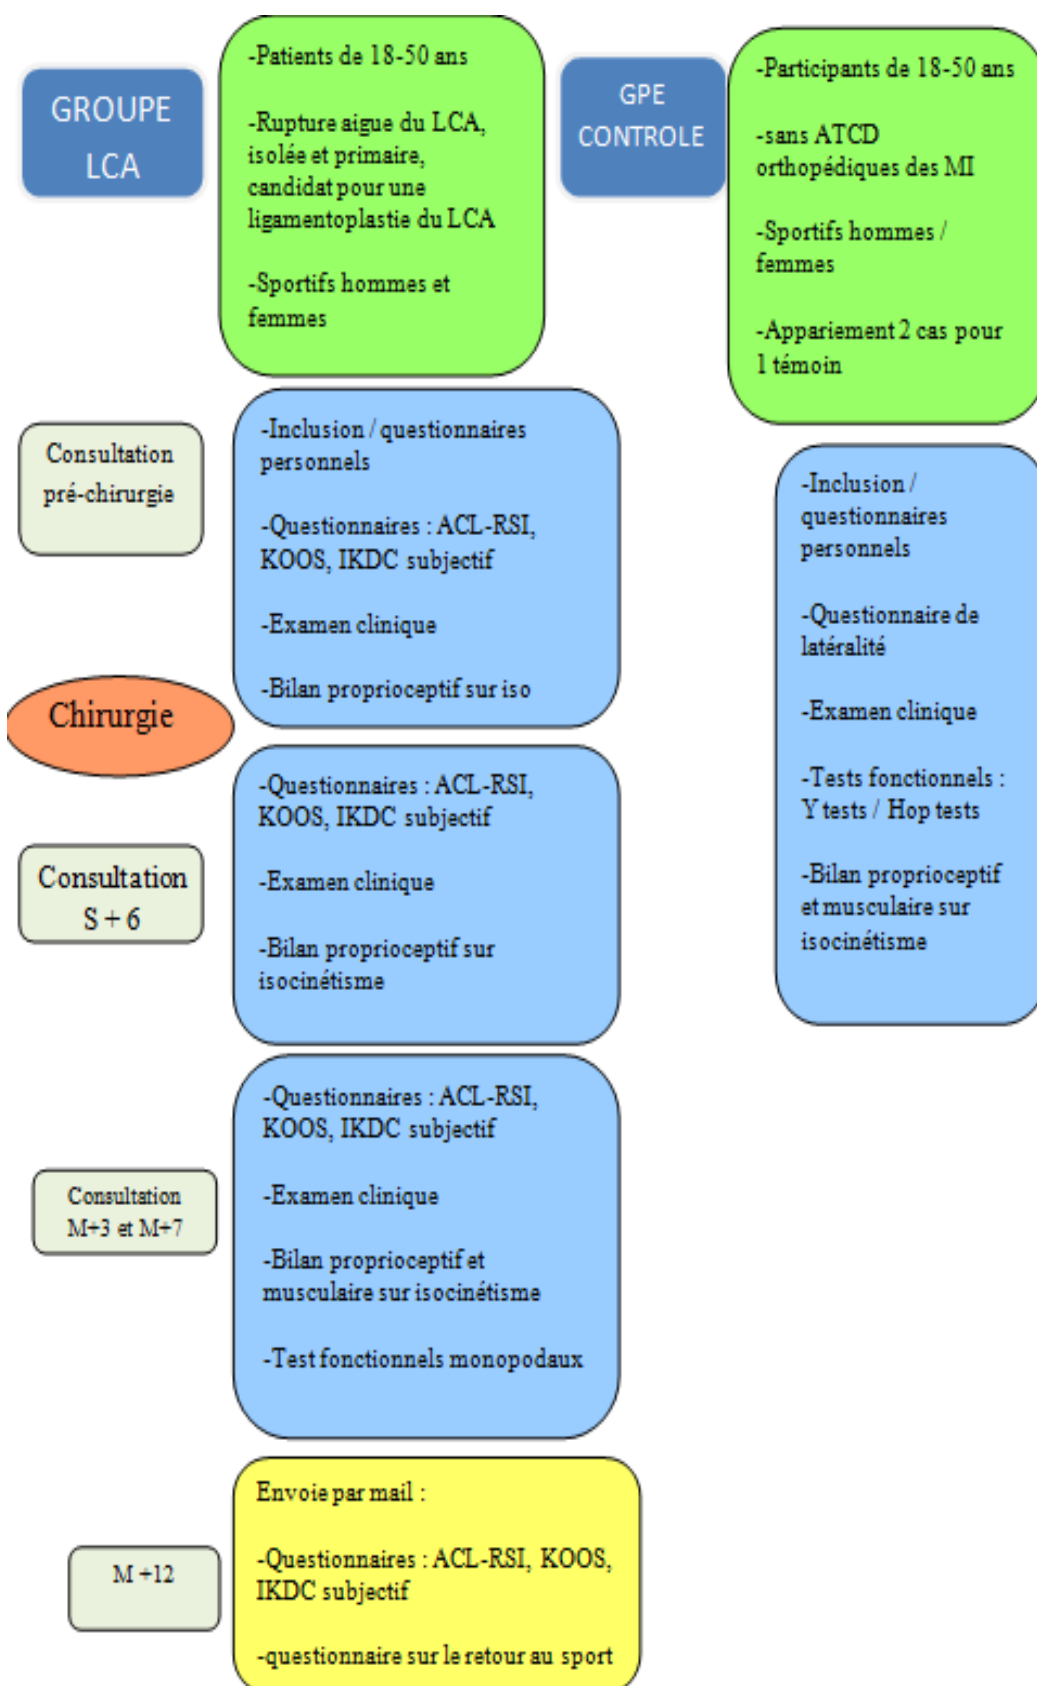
GROUPE LCA

-Patients de 18-50 ans

-Rupture aigue du LCA, isolée et primaire, candidat pour une ligamentoplastie du LCA

-Sportifs hommes et femmes

GPE CONTROLE

-Participants de 18-50 ans

-sans ATCD orthopédiques des MI

-Sportifs hommes / femmes

-Appariement 2 cas pour 1 témoin

Consultation pré-chirurgie

-Inclusion / questionnaires personnels

-Questionnaires : ACL-RSI, KOOS, IKDC subjectif

-Examen clinique

-Bilan proprioceptif sur iso

-Inclusion / questionnaires personnels

-Questionnaire de latéralité

-Examen clinique

-Tests fonctionnels : Y tests / Hop tests

-Bilan proprioceptif et musculaire sur isocinétisme

Chirurgie

Consultation S + 6

-Questionnaires : ACL-RSI, KOOS, IKDC subjectif

-Examen clinique

-Bilan proprioceptif sur isocinétisme

Consultation M+3 et M+7

-Questionnaires : ACL-RSI, KOOS, IKDC subjectif

-Examen clinique

-Bilan proprioceptif et musculaire sur isocinétisme

-Test fonctionnels monopodaux

M +12

Envoie par mail :

-Questionnaires : ACL-RSI, KOOS, IKDC subjectif

-questionnaire sur le retour au sport